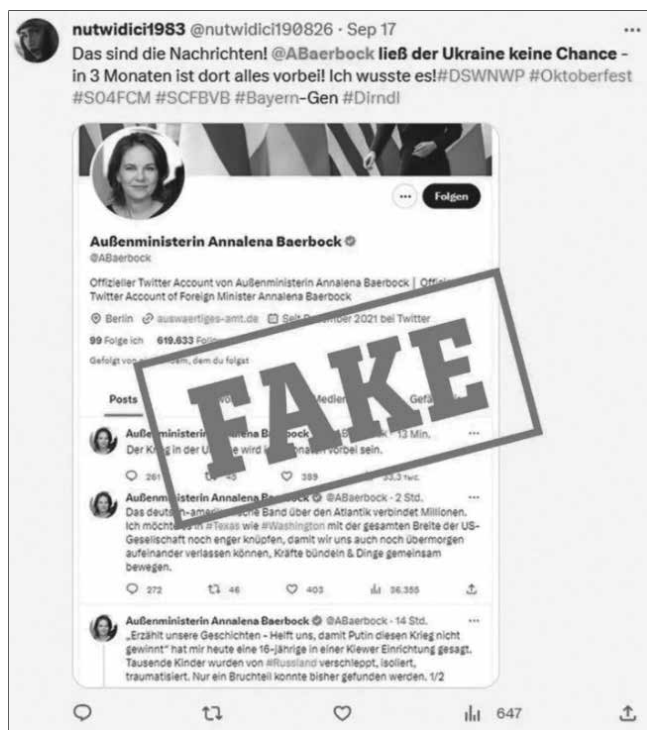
nutwidici1983 @nutwidici190826 · Sep 17
Das sind die Nachrichten! @ABaerbock ließ der Ukraine keine Chance - in 3 Monaten ist dort alles vorbei! Ich wusste es!#DSWNWP #Oktoberfest #S04FCM #SCFBVB #Bayern-Gen #Dirndl

Folgen

Außenministerin Annalena Baerbock
@ABaerbock

Offizieller Twitter Account von Außenministerin Annalena Baerbock | Offi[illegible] Twitter Account of Foreign Minister Annalena Baerbock

Berlin auswaertiges-amt.de Seit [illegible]ember 2021 bei Twitter

99 Folge ich 619.633 Fol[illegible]

Gefolgt vo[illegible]em, dem du folgst

Posts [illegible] Medien Gef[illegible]

FAKE

Außenministerin Annalena Baerbock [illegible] 13 Min.
Der Krieg in der U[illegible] wird i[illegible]onaten vorbei sein.

261 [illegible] 389 33,3 Tsd.

Außenministerin Annalena Baerbock @ABaerbock · 2 Std.
Das deutsch-am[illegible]sche Band über den Atlantik verbindet Millionen. Ich möchte es in #Texas wie #Washington mit der gesamten Breite der US-Gesellschaft noch enger knüpfen, damit wir uns auch noch übermorgen aufeinander verlassen können, Kräfte bündeln & Dinge gemeinsam bewegen.

272 46 403 36.355

Außenministerin Annalena Baerbock @ABaerbock · 14 Std.
„Erzählt unsere Geschichten - Helft uns, damit Putin diesen Krieg nicht gewinnt" hat mir heute eine 16-Jährige in einer Kiewer Einrichtung gesagt. Tausende Kinder wurden von #Russland verschleppt, isoliert, traumatisiert. Nur ein Bruchteil konnte bisher gefunden werden. 1/2

647